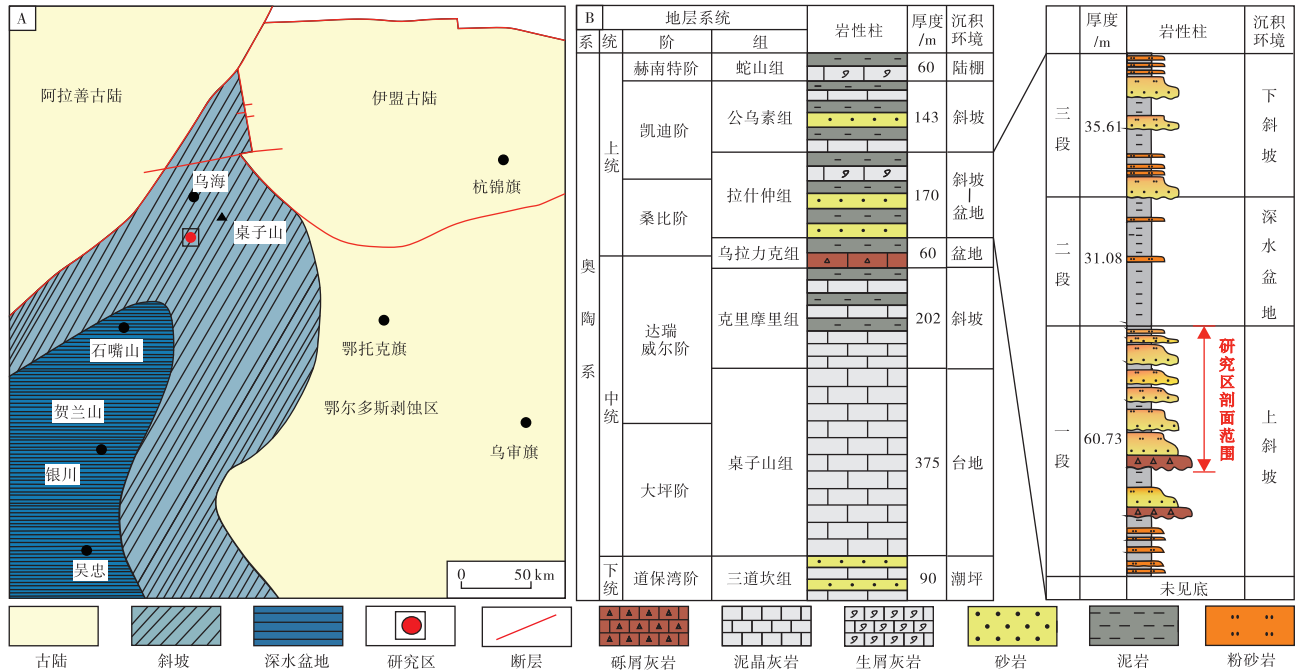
A

阿拉善古陆

伊盟古陆

乌海

桌子山

杭锦旗

石嘴山

鄂托克旗

贺兰山

鄂尔多斯剥蚀区

银川

乌审旗

吴忠

0 50 km

B

| 系 | 统 | 阶 | 组 | 岩性柱 | 厚度/m | 沉积环境 |
|---|---|---|---|---|---|---|
| 奥陶系 | 上统 | 赫南特阶 | 蛇山组 | | 60 | 陆棚 |
| | | 凯迪阶 | 公乌素组 | | 143 | 斜坡 |
| | | 桑比阶 | 拉什仲组 | | 170 | 斜坡-盆地 |
| | 中统 | | 乌拉力克组 | | 60 | 盆地 |
| | | 达瑞威尔阶 | 克里摩里组 | | 202 | 斜坡 |
| | | 大坪阶 | 桌子山组 | | 375 | 台地 |
| | 下统 | 道保湾阶 | 三道坎组 | | 90 | 潮坪 |

| | 厚度/m | 岩性柱 | 沉积环境 |
|---|---|---|---|
| 三段 | 35.61 | | 下斜坡 |
| 二段 | 31.08 | | 深水盆地 |
| 一段 | 60.73 | | 上斜坡 |
| | | 未见底 | |

研究区剖面范围

古陆 斜坡 深水盆地 研究区 断层 砾屑灰岩 泥晶灰岩 生屑灰岩 砂岩 泥岩 粉砂岩